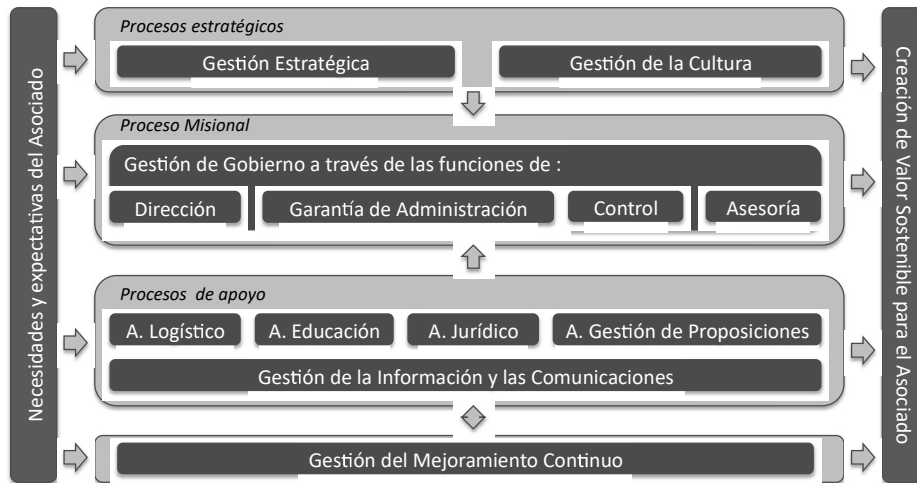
Necesidades y expectativas del Asociado

Procesos estratégicos

Gestión Estratégica

Gestión de la Cultura

Proceso Misional

Gestión de Gobierno a través de las funciones de :

Dirección

Garantía de Administración

Control

Asesoría

Procesos de apoyo

A. Logístico

A. Educación

A. Jurídico

A. Gestión de Proposiciones

Gestión de la Información y las Comunicaciones

Gestión del Mejoramiento Continuo

Creación de Valor Sostenible para el Asociado